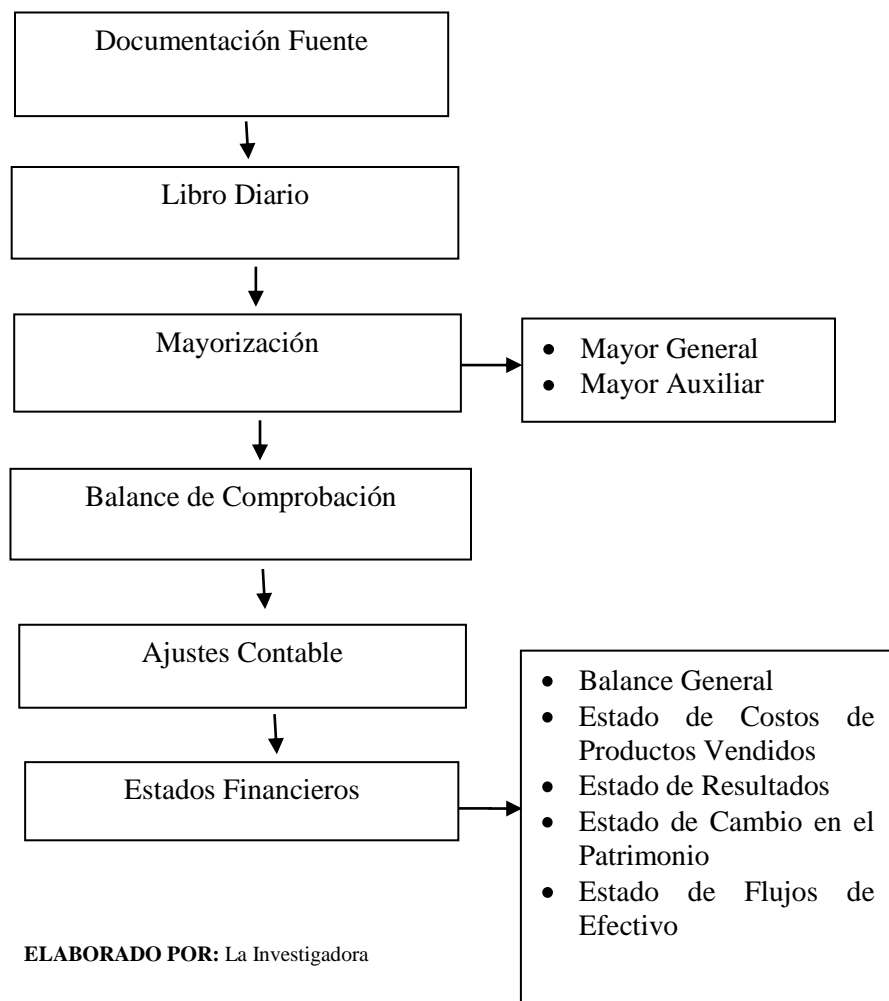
Documentación Fuente

Libro Diario

Mayorización

- Mayor General
- Mayor Auxiliar

Balance de Comprobación

Ajustes Contable

Estados Financieros

- Balance General
- Estado de Costos de Productos Vendidos
- Estado de Resultados
- Estado de Cambio en el Patrimonio
- Estado de Flujos de Efectivo

**ELABORADO POR:** La Investigadora